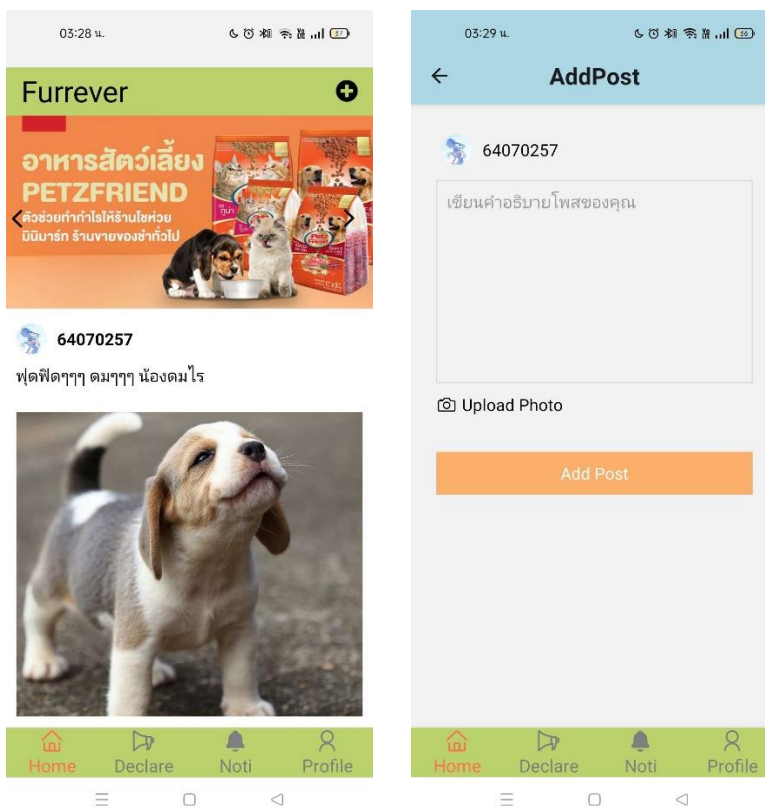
03:28 น.

Furrever

อาหารสัตว์เลี้ยง
PETZFRIEND
ตัวช่วยทำกำไรให้ร้านโชห่วย
มินิมาร์ท ร้านขายของชำทั่วไป

64070257

ฟุดฟิดๆๆๆ ดมๆๆๆ น้องดมไร

Home
Declare
Noti
Profile

03:29 น.

AddPost

64070257

เขียนคำอธิบายโพสของคุณ

Upload Photo

Add Post

Home
Declare
Noti
Profile